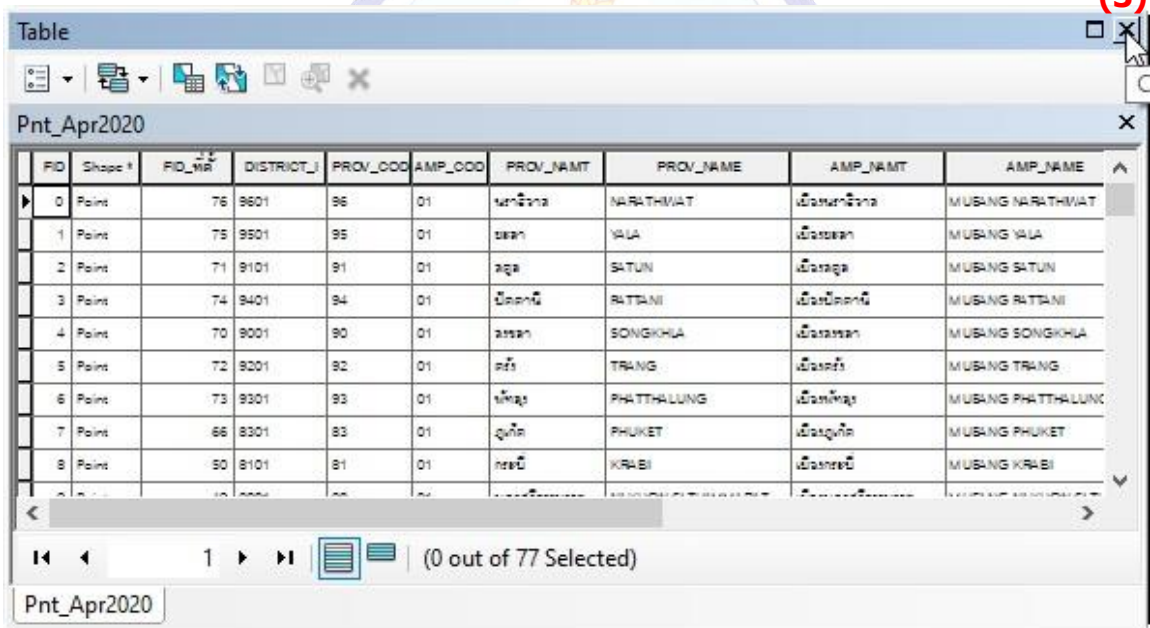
(5)

Table

Pnt_Apr2020

| FID | Shape * | FID_ที่ตั้ | DISTRICT_I | PROV_COD | AMP_COD | PROV_NAMT | PROV_NAME | AMP_NAMT | AMP_NAME |
|---|---|---|---|---|---|---|---|---|---|
| 0 | Point | 76 | 9601 | 96 | 01 | นราธิวาส | NARATHIWAT | เมืองนราธิวาส | MUANG NARATHIWAT |
| 1 | Point | 75 | 9501 | 95 | 01 | ยะลา | YALA | เมืองยะลา | MUANG YALA |
| 2 | Point | 71 | 9101 | 91 | 01 | สตูล | SATUN | เมืองสตูล | MUANG SATUN |
| 3 | Point | 74 | 9401 | 94 | 01 | ปัตตานี | PATTANI | เมืองปัตตานี | MUANG PATTANI |
| 4 | Point | 70 | 9001 | 90 | 01 | สงขลา | SONGKHLA | เมืองสงขลา | MUANG SONGKHLA |
| 5 | Point | 72 | 9201 | 92 | 01 | ตรัง | TRANG | เมืองตรัง | MUANG TRANG |
| 6 | Point | 73 | 9301 | 93 | 01 | พัทลุง | PHATTHALUNG | เมืองพัทลุง | MUANG PHATTHALUNG |
| 7 | Point | 66 | 8301 | 83 | 01 | ภูเก็ต | PHUKET | เมืองภูเก็ต | MUANG PHUKET |
| 8 | Point | 60 | 8101 | 81 | 01 | กระบี่ | KRABI | เมืองกระบี่ | MUANG KRABI |

1 (0 out of 77 Selected)

Pnt_Apr2020